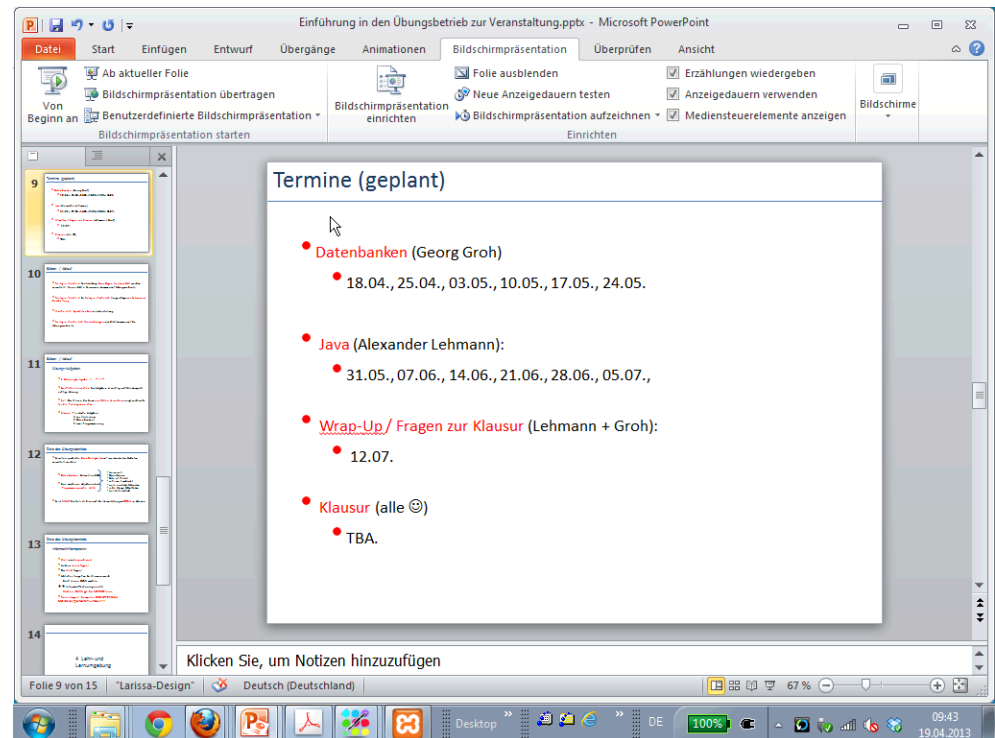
Einführung in den Übungsbetrieb zur Veranstaltung.pptx - Microsoft PowerPoint

Datei Start Einfügen Entwurf Übergänge Animationen Bildschirmpräsentation Überprüfen Ansicht

Von Beginn an
Ab aktueller Folie
Bildschirmpräsentation übertragen
Benutzerdefinierte Bildschirmpräsentation
Bildschirmpräsentation starten
Bildschirmpräsentation einrichten
Folie ausblenden
Neue Anzeigedauern testen
Bildschirmpräsentation aufzeichnen
Einrichten
Erzählungen wiedergeben
Anzeigedauern verwenden
Mediensteuerelemente anzeigen
Bildschirme

9
10
11
12
13
14
Lehr- und Lernumgebung

Termine (geplant)

Datenbanken (Georg Groh)
18.04., 25.04., 03.05., 10.05., 17.05., 24.05.

Java (Alexander Lehmann):
31.05., 07.06., 14.06., 21.06., 28.06., 05.07.,

Wrap-Up / Fragen zur Klausur (Lehmann + Groh):
12.07.

Klausur (alle ☺)
TBA.

Klicken Sie, um Notizen hinzuzufügen

Folie 9 von 15 "Larissa-Design" Deutsch (Deutschland) 67 %

Desktop DE 100% 09:43 19.04.2013